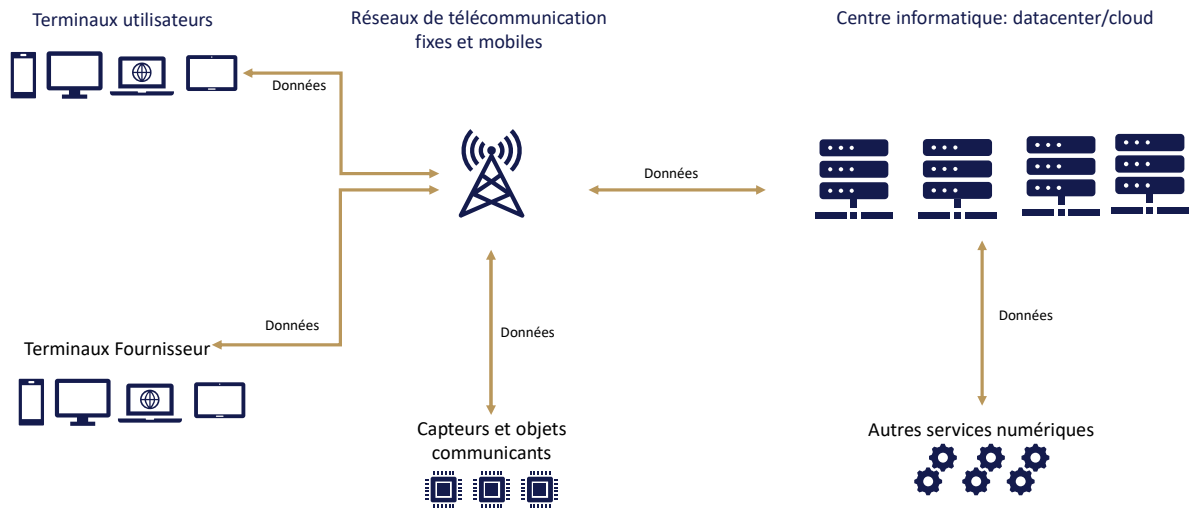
Terminaux utilisateurs

Réseaux de télécommunication fixes et mobiles

Centre informatique: datacenter/cloud

Données

Données

Données

Terminaux Fournisseur

Données

Données

Capteurs et objets communicants

Autres services numériques